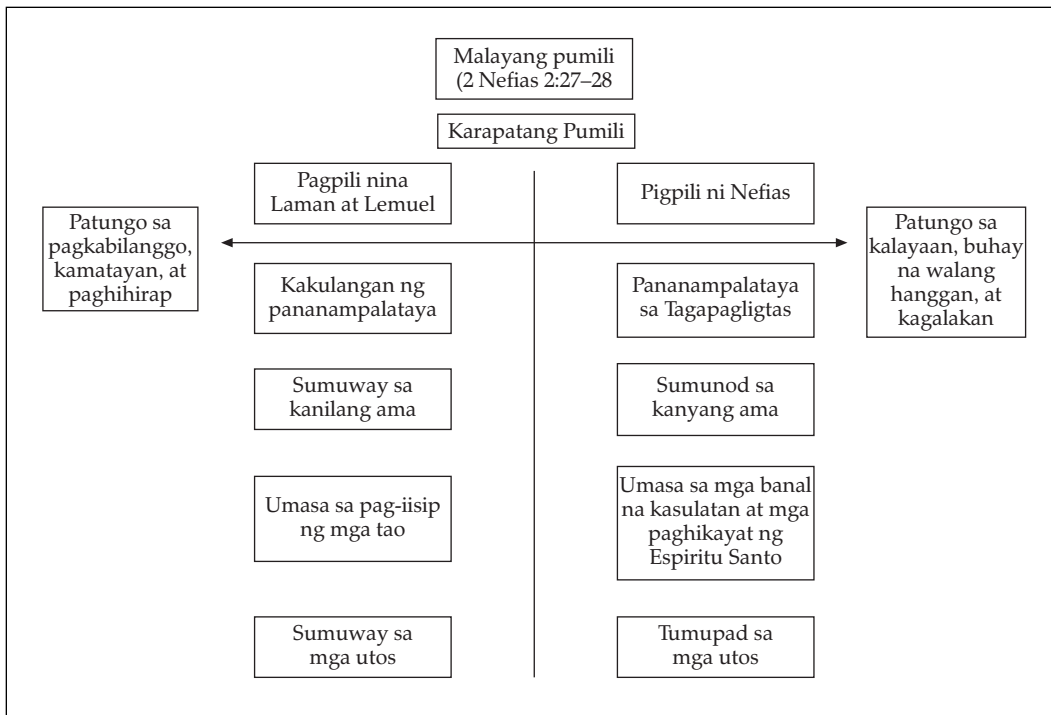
Malayang pumili (2 Nefias 2:27–28

Karapatang Pumili

Pagpili nina Laman at Lemuel

Pigpili ni Nefias

Patungo sa pagkabilanggo, kamatayan, at paghihirap

Patungo sa kalayaan, buhay na walang hanggan, at kagalakan

Kakulangan ng pananampalataya

Pananampalataya sa Tagapagligtas

Sumuway sa kanilang ama

Sumunod sa kanyang ama

Umasa sa pag-iisip ng mga tao

Umasa sa mga banal na kasulatan at mga paghikayat ng Espiritu Santo

Sumuway sa mga utos

Tumupad sa mga utos